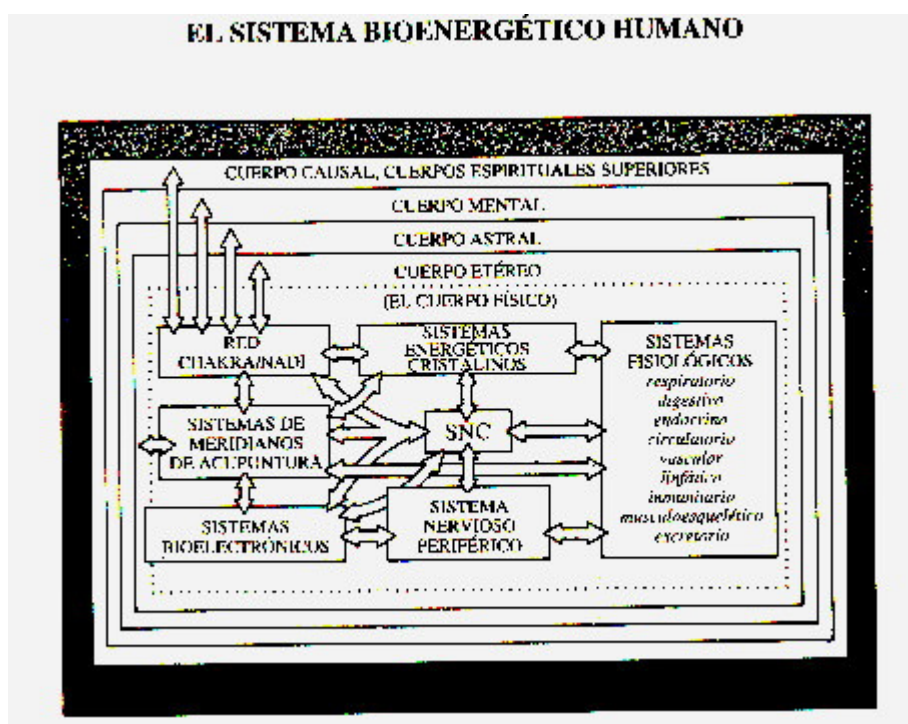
EL SISTEMA BIOENERGÉTICO HUMANO

CUERPO CAUSAL, CUERPOS ESPIRITUALES SUPERIORES

CUERPO MENTAL

CUERPO ASTRAL

CUERPO ETÉREO

(EL CUERPO FÍSICO)

RED CHAKRA/NADI

SISTEMAS ENERGÉTICOS CRISTALINOS

SISTEMAS FISIOLÓGICOS
respiratorio
digestivo
endocrino
circulatorio
vascular
linfático
inmunitario
musculoesquelético
excretorio

SISTEMAS DE MERIDIANOS DE ACUPUNTURA

SNC

SISTEMAS BIOELECTRÓNICOS

SISTEMA NERVIOSO PERIFÉRICO